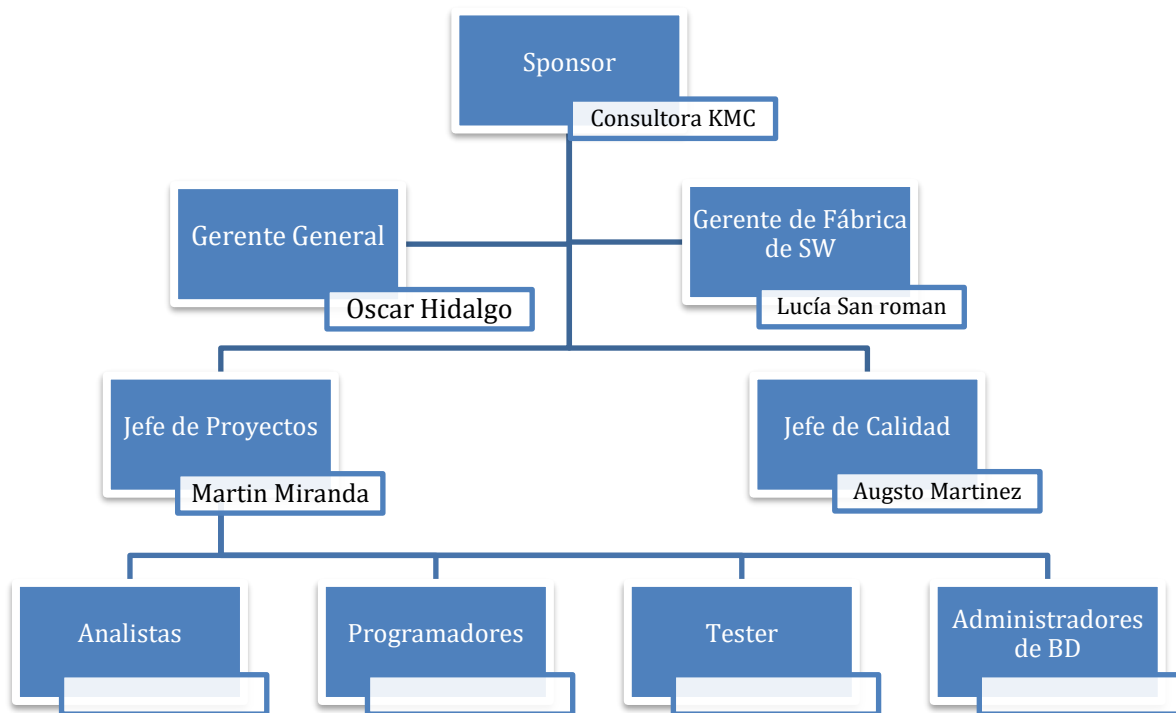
Sponsor
Consultora KMC

Gerente General
Oscar Hidalgo

Gerente de Fábrica de SW
Lucía San roman

Jefe de Proyectos
Martin Miranda

Jefe de Calidad
Augsto Martinez

Analistas

Programadores

Tester

Administradores de BD